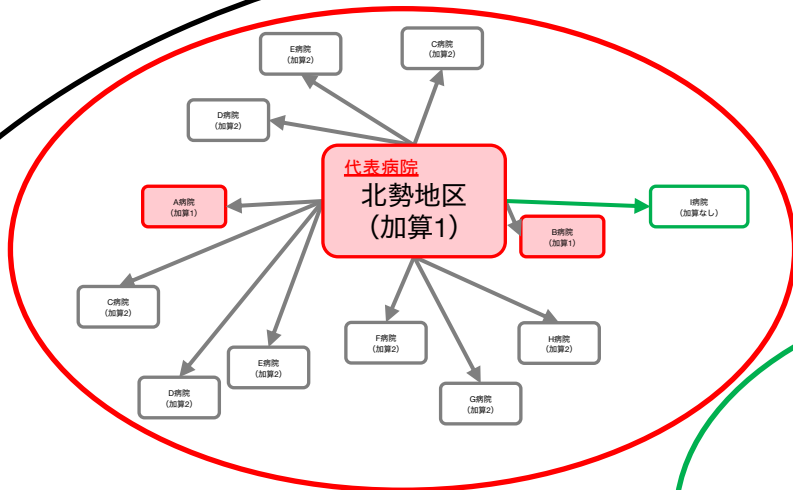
E病院
(加算2)

C病院
(加算2)

D病院
(加算2)

代表病院
北勢地区
(加算1)

A病院
(加算1)

I病院
(加算なし)

B病院
(加算1)

C病院
(加算2)

F病院
(加算2)

H病院
(加算2)

E病院
(加算2)

D病院
(加算2)

G病院
(加算2)